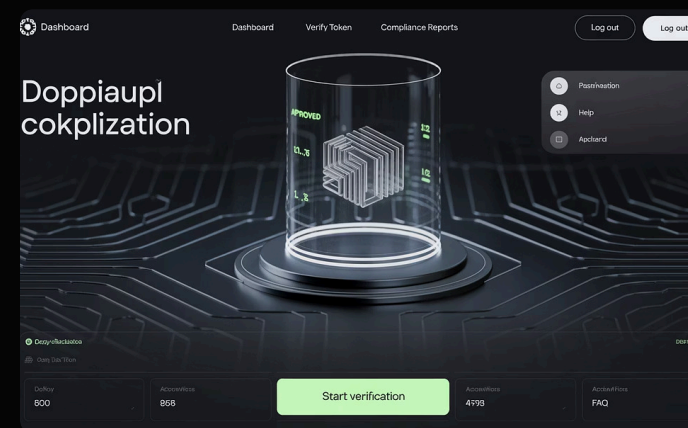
Dashboard

Dashboard Verify Token Compliance Reports

Log out Log out

Doppiaupl cokplization

APROVED

1.2

1.2

Posmisation

Help

Apcland

Depyvifaclasatos

Oeis Sas Titon

Deffey
800

Acceasitioa
858

Start verification

Accesifios
4399

Accesifitos
FAQ

DEFI